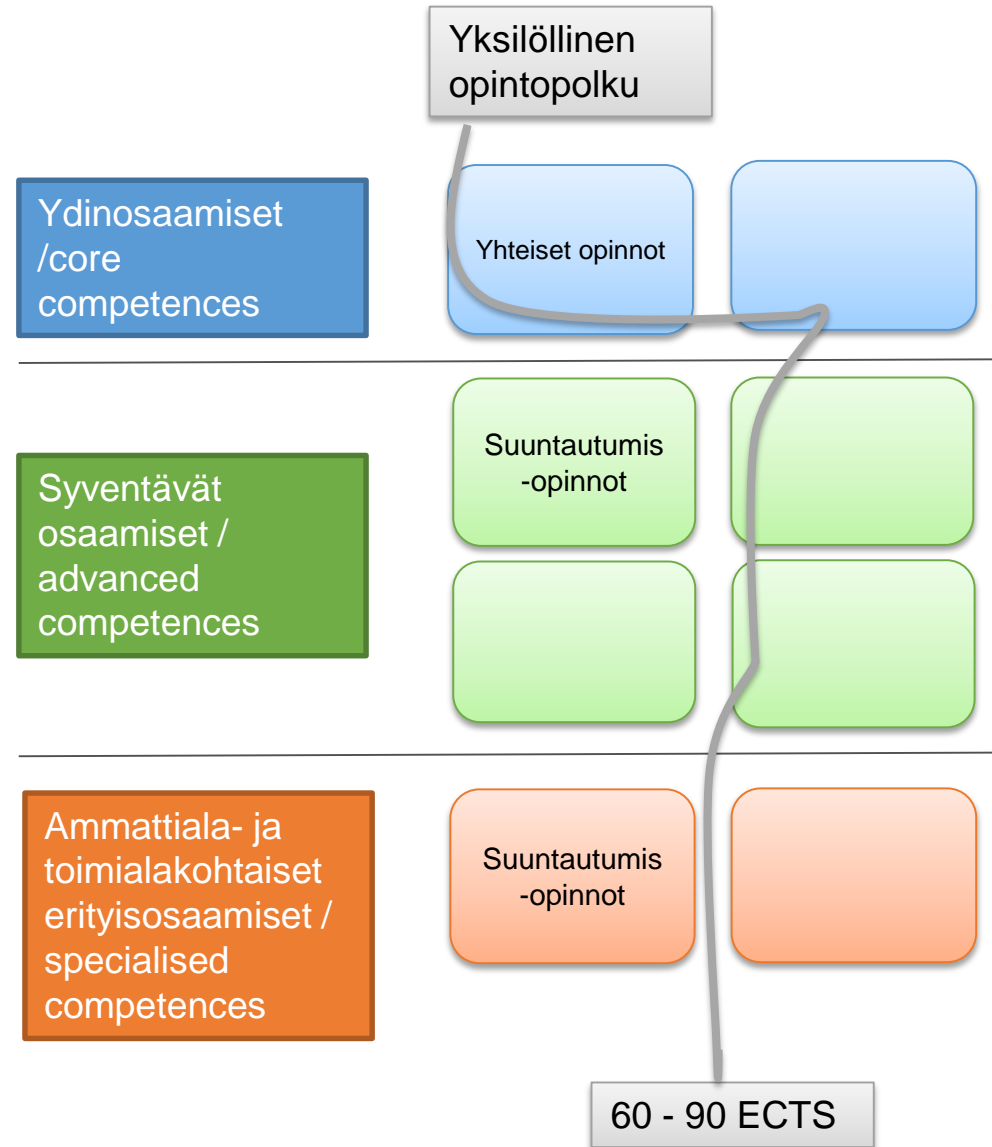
Yksilöllinen opintopolku

Ydinosaamiset /core competences

Yhteiset opinnot

Syventävät osaamiset / advanced competences

Suuntautumis -opinnot

Ammattiala- ja toimialakohtaiset erityisosaamiset / specialised competences

Suuntautumis -opinnot

60 - 90 ECTS